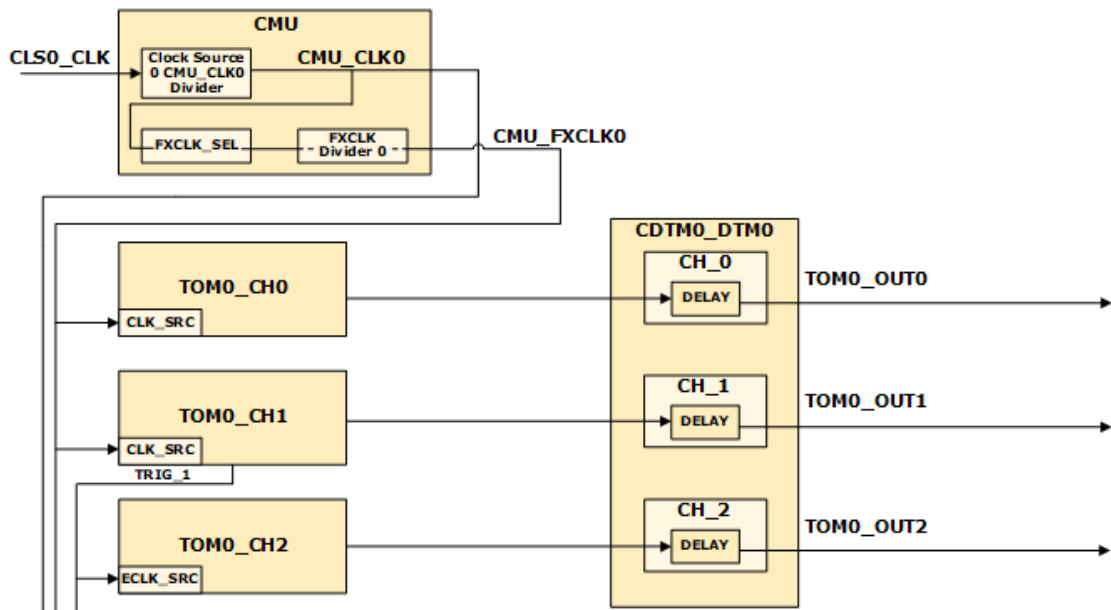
CMU

CLS0_CLK

Clock Source 0 CMU_CLK0 Divider

CMU_CLK0

FXCLK_SEL

FXCLK Divider 0

CMU_FXCLK0

CDTM0_DTM0

TOM0_CH0

CLK_SRC

CH_0

DELAY

TOM0_OUT0

TOM0_CH1

CLK_SRC

TRIG_1

CH_1

DELAY

TOM0_OUT1

TOM0_CH2

ECLK_SRC

CH_2

DELAY

TOM0_OUT2